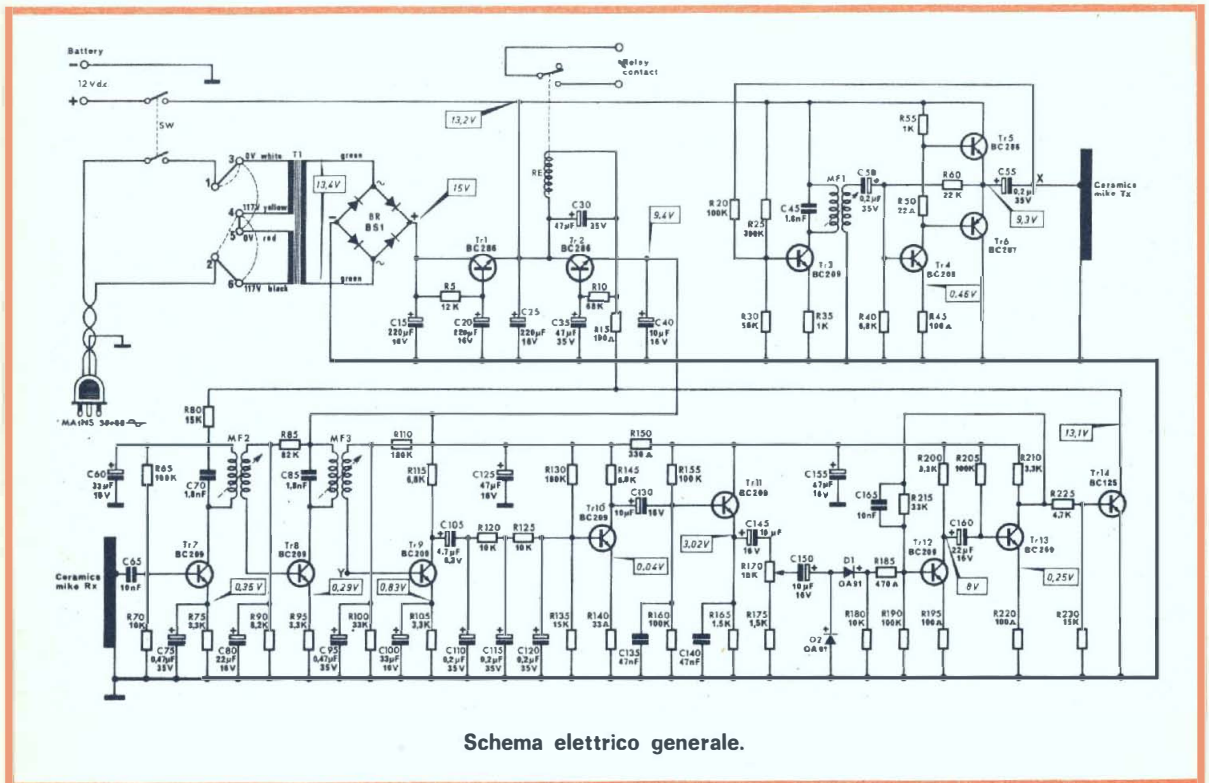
Battery
12 V d.c.
SW
relay contact
13,2V
RE
C30 47µF 35V
T1
3 0V white
1
4 117V yellow
5 0V red
2
6 117V black
green
green
13,4V
BR BS1
15V
9,4V
Tr1 BC286
Tr2 BC286
R5 12K
R10 68K
R15 100Ω
C15 220µF 16V
C20 220µF 16V
C25 220µF 16V
C35 47µF 35V
C40 10µF 16V
MAINS 50÷60
R20 100K
R25 390K
C45 1,8nF
MF1
C50 0,2µF 35V
R55 1K
Tr5 BC286
R50 22Ω
R60 22K
C55 0,2µF 35V
X
Ceramica mike Tx
9,3V
Tr3 BC209
Tr4 BC208
Tr6 BC287
0,46V
R30 56K
R35 1K
R40 6,8K
R45 100Ω
R80 15K
MF2
MF3
R85 82K
R110 180K
R150 330Ω
13,1V
C60 33µF 16V
R65 100K
C70 1,8nF
C85 1,8nF
R115 6,8K
C125 47µF 16V
R130 180K
R145 6,8K
R155 100K
C130 10µF 16V
Tr11 BC208
C155 47µF 16V
R200 3,3K
R205 100K
R210 3,3K
Tr14 BC125
R215 33K
C165 10nF
C160 22µF 16V
R225 4,7K
Ceramica mike Rx
C65 10nF
Tr7 BC209
Tr8 BC208
Y
Tr9 BC208
C105 4,7µF 6,3V
R120 10K
R125 10K
Tr10 BC209
3,02V
C145 10µF 16V
C150 10µF 16V
D1 OA91
R185 470Ω
Tr12 BC209
Tr13 BC250
0,35V
0,29V
0,83V
0,04V
R170 10K
8V
0,25V
R70 10K
C75 0,47µF 35V
R75 3,3K
C80 22µF 16V
R90 8,2K
R95 3,3K
C95 0,47µF 35V
R100 33K
C100 33µF 16V
R105 3,3K
C110 0,2µF 35V
C115 0,2µF 35V
C120 0,2µF 35V
R135 15K
R140 33Ω
C135 47nF
R160 100K
C140 47nF
R165 1,5K
R175 1,5K
O2 OA91
R180 10K
R190 100K
R195 100Ω
R220 100Ω
R230 15K

Schema elettrico generale.